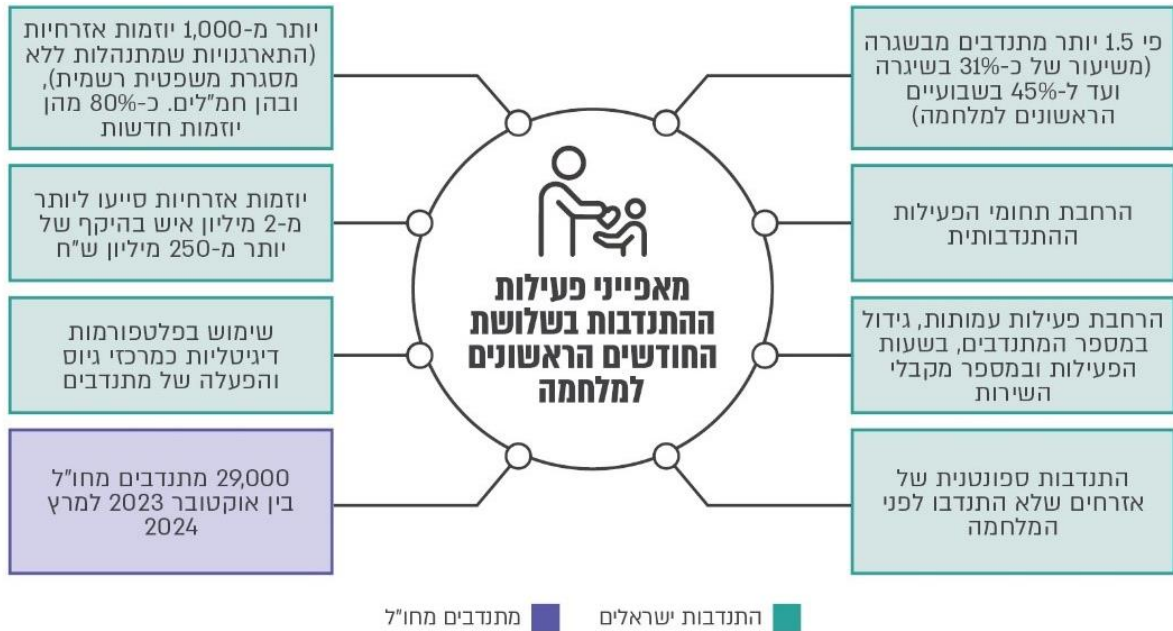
מאפייני פעילות ההתנדבות בשלושת החודשים הראשונים למלחמה

פי 1.5 יותר מתנדבים מבשגרה (משיעור של כ-31% בשיגרה ועד ל-45% בשבועיים הראשונים למלחמה)

הרחבת תחומי הפעילות ההתנדבותית

הרחבת פעילות עמותות, גידול במספר המתנדבים, בשעות הפעילות ובמספר מקבלי השירות

התנדבות ספונטנית של אזרחים שלא התנדבו לפני המלחמה

יותר מ-1,000 יוזמות אזרחיות (התארגנויות שמתנהלות ללא מסגרת משפטית רשמית), ובהן חמ"לים. כ-80% מהן יוזמות חדשות

יוזמות אזרחיות סייעו ליותר מ-2 מיליון איש בהיקף של יותר מ-250 מיליון ש"ח

שימוש בפלטפורמות דיגיטליות כמרכזי גיוס והפעלה של מתנדבים

29,000 מתנדבים מחו"ל בין אוקטובר 2023 למרץ 2024

התנדבות ישראלים
מתנדבים מחו"ל